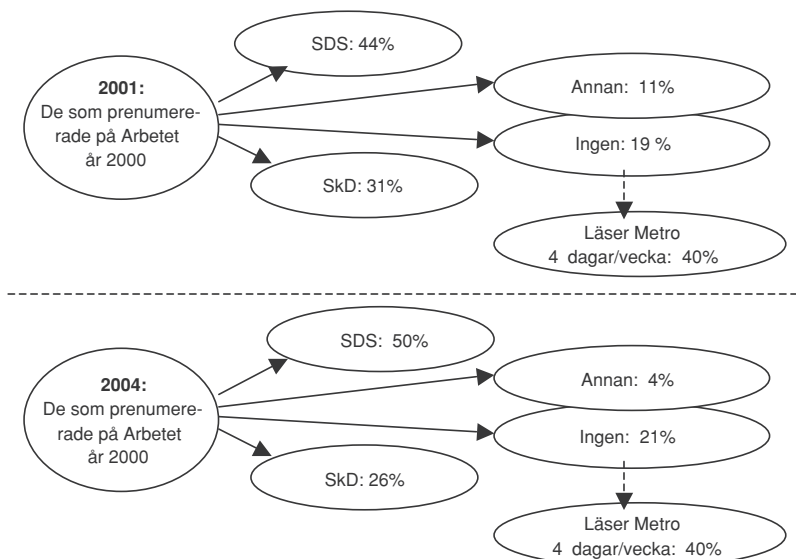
SDS: 44%

**2001:** De som prenumererade på Arbetet år 2000

Annan: 11%

Ingen: 19 %

SkD: 31%

Läser Metro 4 dagar/vecka: 40%

SDS: 50%

**2004:** De som prenumererade på Arbetet år 2000

Annan: 4%

Ingen: 21%

SkD: 26%

Läser Metro 4 dagar/vecka: 40%